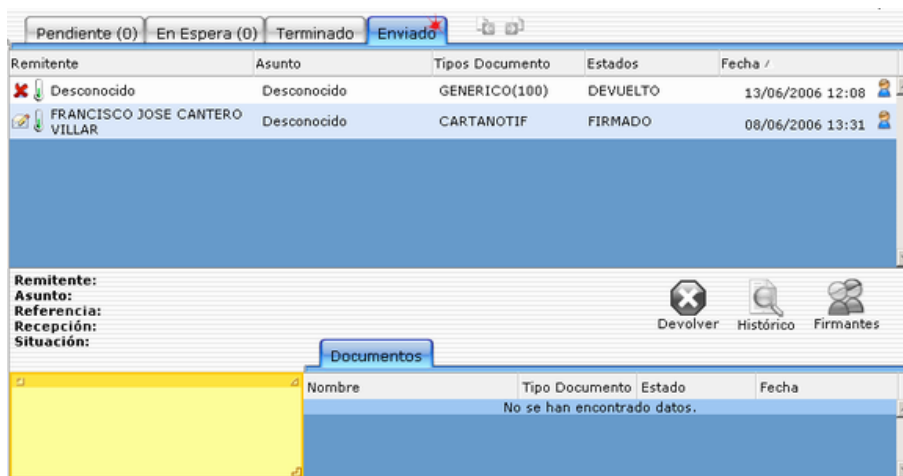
Pendiente (0) En Espera (0) Terminado Enviado

| Remitente | Asunto | Tipos Documento | Estados | Fecha |
|---|---|---|---|---|
| Desconocido | Desconocido | GENERICO(100) | DEVUELTO | 13/06/2006 12:08 |
| FRANCISCO JOSE CANTERO VILLAR | Desconocido | CARTANOTIF | FIRMADO | 08/06/2006 13:31 |

Remitente:
Asunto:
Referencia:
Recepción:
Situación:

Devolver Histórico Firmantes

Documentos

| Nombre | Tipo Documento | Estado | Fecha |
|---|---|---|---|
| No se han encontrado datos. | | | |